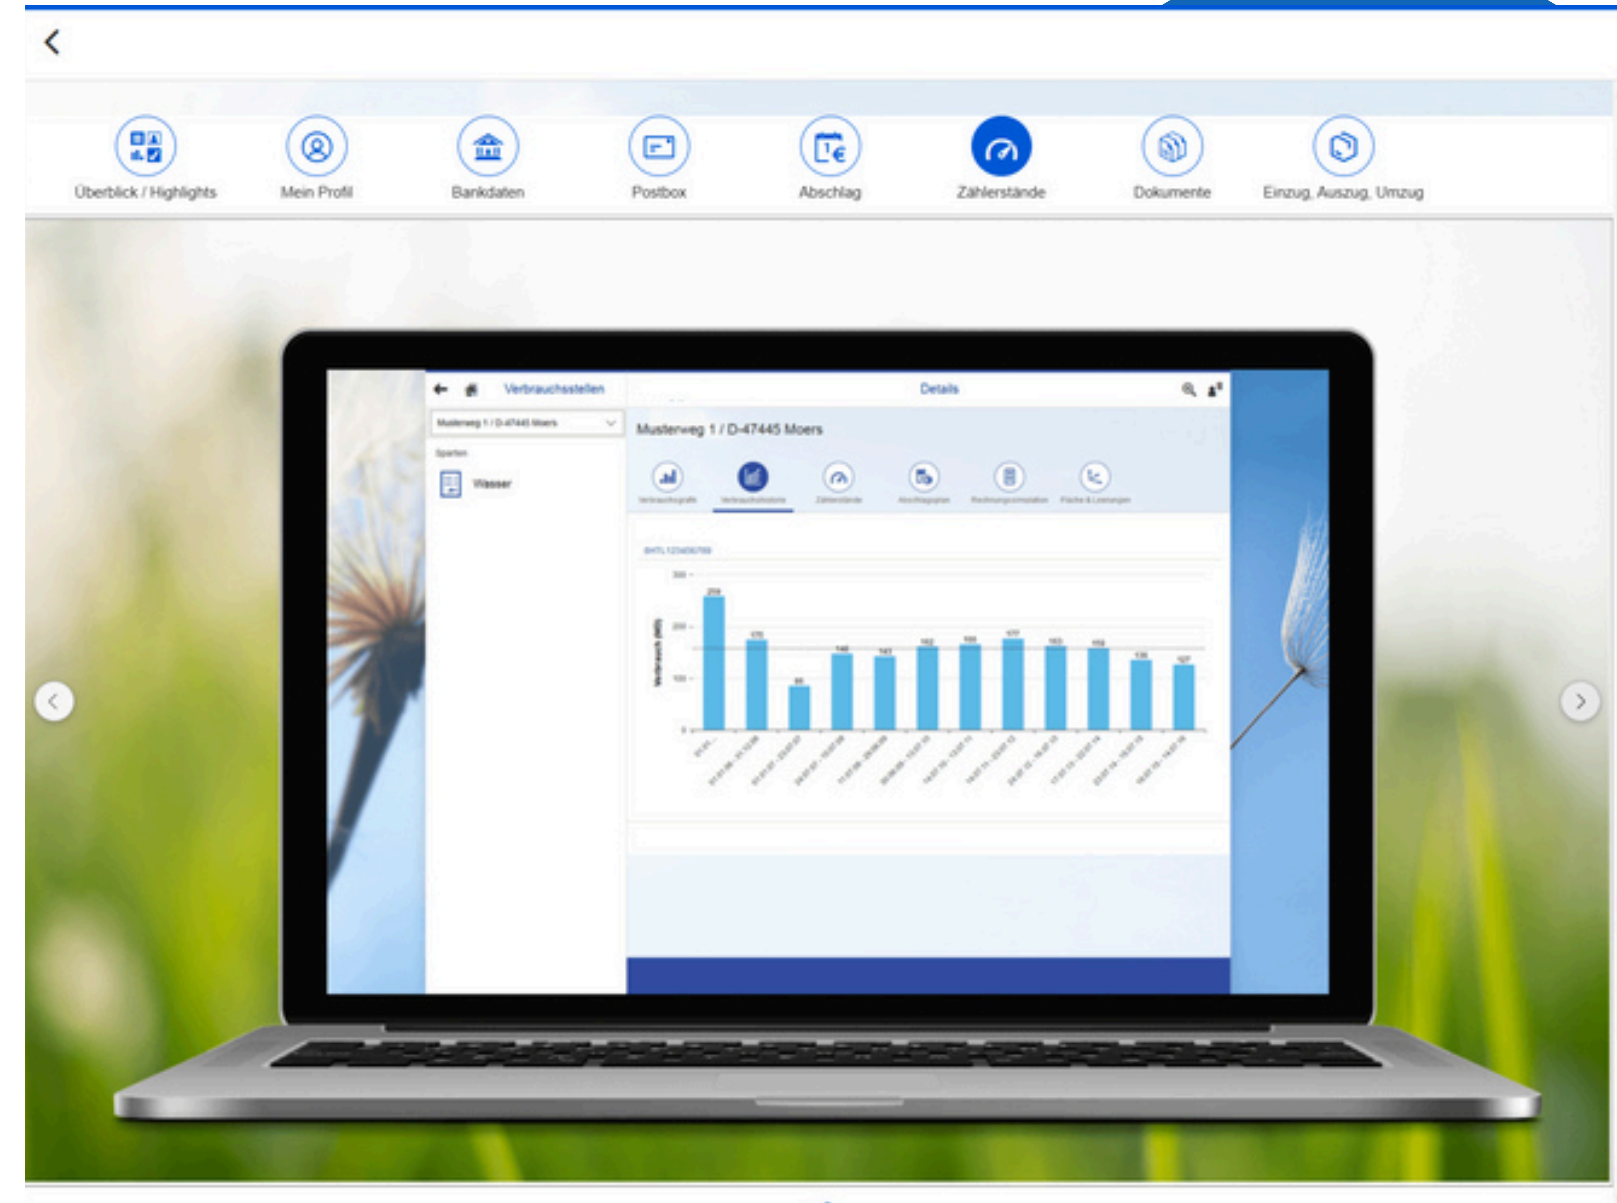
Überblick / Highlights

Mein Profil

Bankdaten

Postbox

Abschlag

Zählerstände

Dokumente

Einzug, Auszug, Umzug

Verbrauchsstellen

Details

Musterweg 1 / D-47445 Moers

Sparten

Wasser

Musterweg 1 / D-47445 Moers

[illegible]

300

200

100

0

259

170

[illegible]